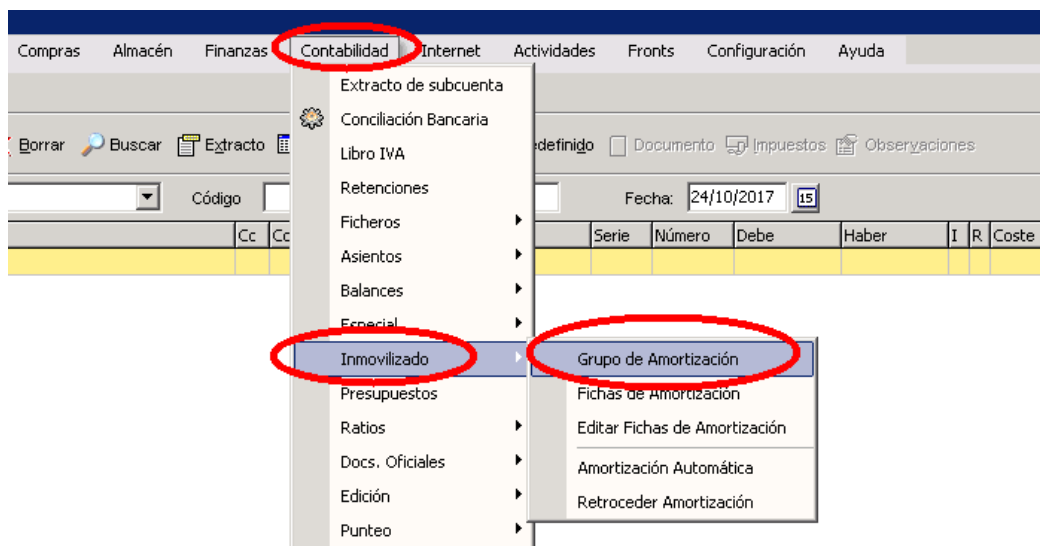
Compras Almacén Finanzas Contabilidad Internet Actividades Fronts Configuración Ayuda

Borrar Buscar Extracto

Código

edefinido Documento Impuestos Observaciones

Fecha: 24/10/2017 15

Cc Co

Serie Número Debe Haber I R Coste

Extracto de subcuenta
Conciliación Bancaria
Libro IVA
Retenciones
Ficheros
Asientos
Balances
Especial
Inmovilizado
Presupuestos
Ratios
Docs. Oficiales
Edición
Punteo

Grupo de Amortización
Fichas de Amortización
Editar Fichas de Amortización
Amortización Automática
Retroceder Amortización